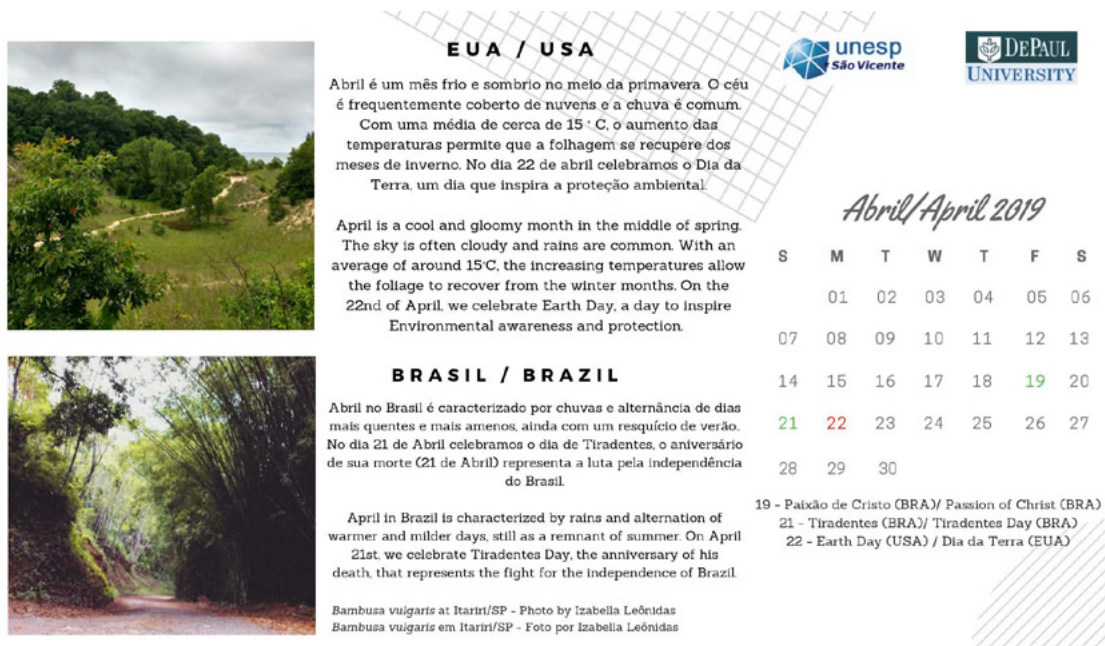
EUA / USA

Abril é um mês frio e sombrio no meio da primavera. O céu é frequentemente coberto de nuvens e a chuva é comum. Com uma média de cerca de 15 ° C, o aumento das temperaturas permite que a folhagem se recupere dos meses de inverno. No dia 22 de abril celebramos o Dia da Terra, um dia que inspira a proteção ambiental.

April is a cool and gloomy month in the middle of spring. The sky is often cloudy and rains are common. With an average of around 15°C, the increasing temperatures allow the foliage to recover from the winter months. On the 22nd of April, we celebrate Earth Day, a day to inspire Environmental awareness and protection.

BRASIL / BRAZIL

Abril no Brasil é caracterizado por chuvas e alternância de dias mais quentes e mais amenos, ainda com um resquício de verão. No dia 21 de Abril celebramos o dia de Tiradentes, o aniversário de sua morte (21 de Abril) representa a luta pela independência do Brasil.

April in Brazil is characterized by rains and alternation of warmer and milder days, still as a remnant of summer. On April 21st, we celebrate Tiradentes Day, the anniversary of his death, that represents the fight for the independence of Brazil.

Bambusa vulgaris at Itariri/SP - Photo by Izabella Leônidas
Bambusa vulgaris em Itariri/SP - Foto por Izabella Leônidas

unesp São Vicente

DePaul University

Abril/April 2019

| S | M | T | W | T | F | S |
|---|---|---|---|---|---|---|
| | 01 | 02 | 03 | 04 | 05 | 06 |
| 07 | 08 | 09 | 10 | 11 | 12 | 13 |
| 14 | 15 | 16 | 17 | 18 | 19 | 20 |
| 21 | 22 | 23 | 24 | 25 | 26 | 27 |
| 28 | 29 | 30 | | | | |

19 - Paixão de Cristo (BRA)/ Passion of Christ (BRA)
21 - Tiradentes (BRA)/ Tiradentes Day (BRA)
22 - Earth Day (USA) / Dia da Terra (EUA)